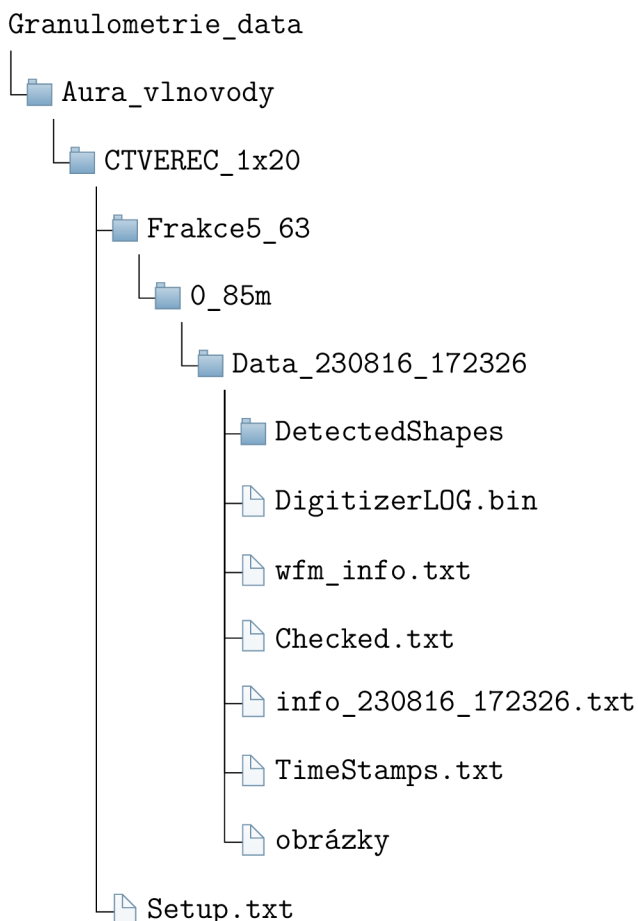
Granulometrie_data

Aura_vlnovody

CTVEREC_1x20

Frakce5_63

0_85m

Data_230816_172326

DetectedShapes

DigitizerLOG.bin

wfm_info.txt

Checked.txt

info_230816_172326.txt

TimeStamps.txt

obrázky

Setup.txt